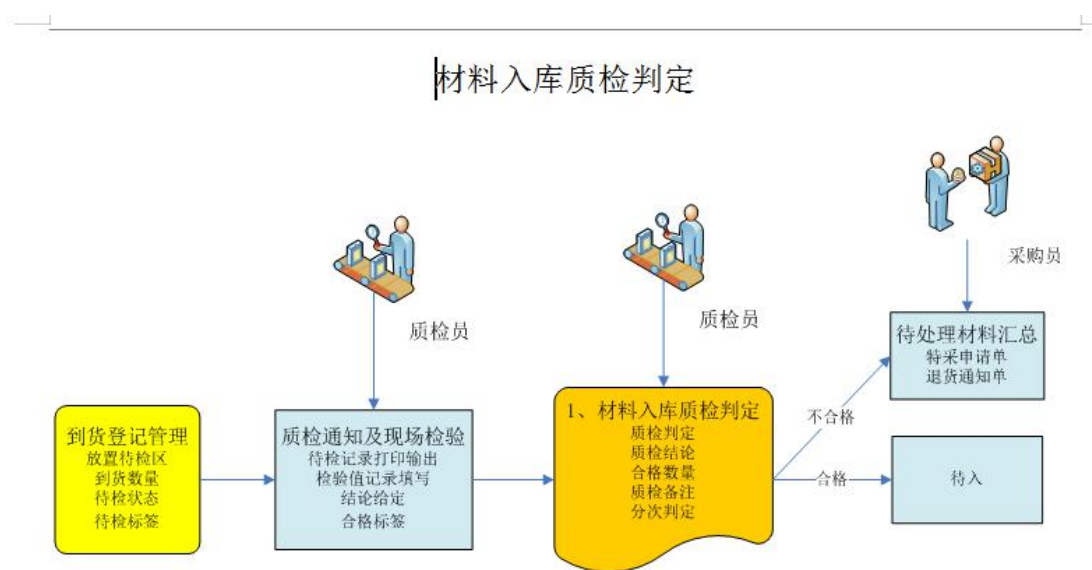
材料入库质检判定

采购员

质检员

质检员

待处理材料汇总
特采申请单
退货通知单

到货登记管理
放置待检区
到货数量
待检状态
待检标签

质检通知及现场检验
待检记录打印输出
检验值记录填写
结论给定
合格标签

1、材料入库质检判定
质检判定
质检结论
合格数量
质检备注
分次判定

不合格

合格

待入